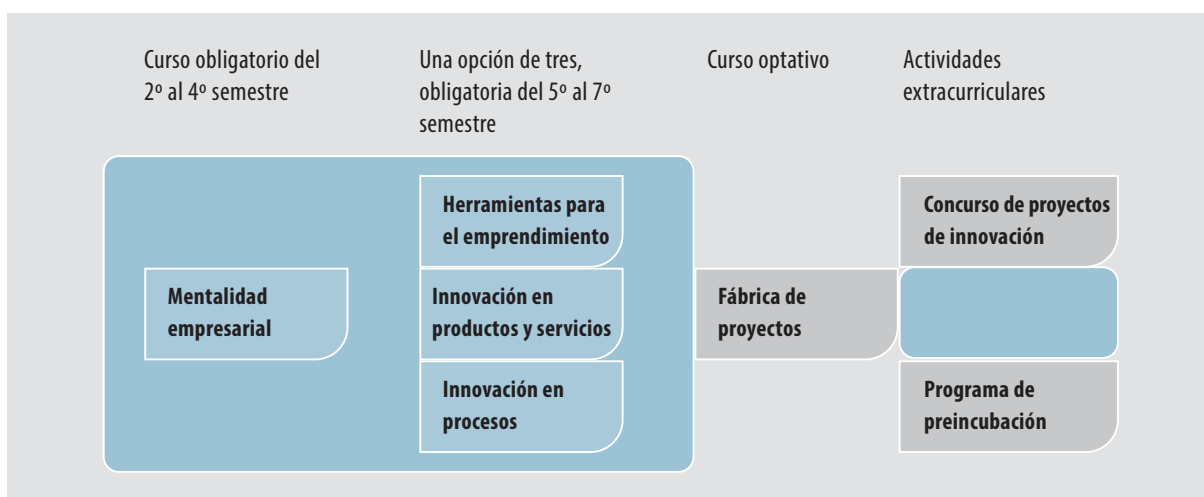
Curso obligatorio del 2º al 4º semestre

Una opción de tres, obligatoria del 5º al 7º semestre

Curso optativo

Actividades extracurriculares

Mentalidad empresarial

Herramientas para el emprendimiento

Innovación en productos y servicios

Innovación en procesos

Fábrica de proyectos

Concurso de proyectos de innovación

Programa de preincubación